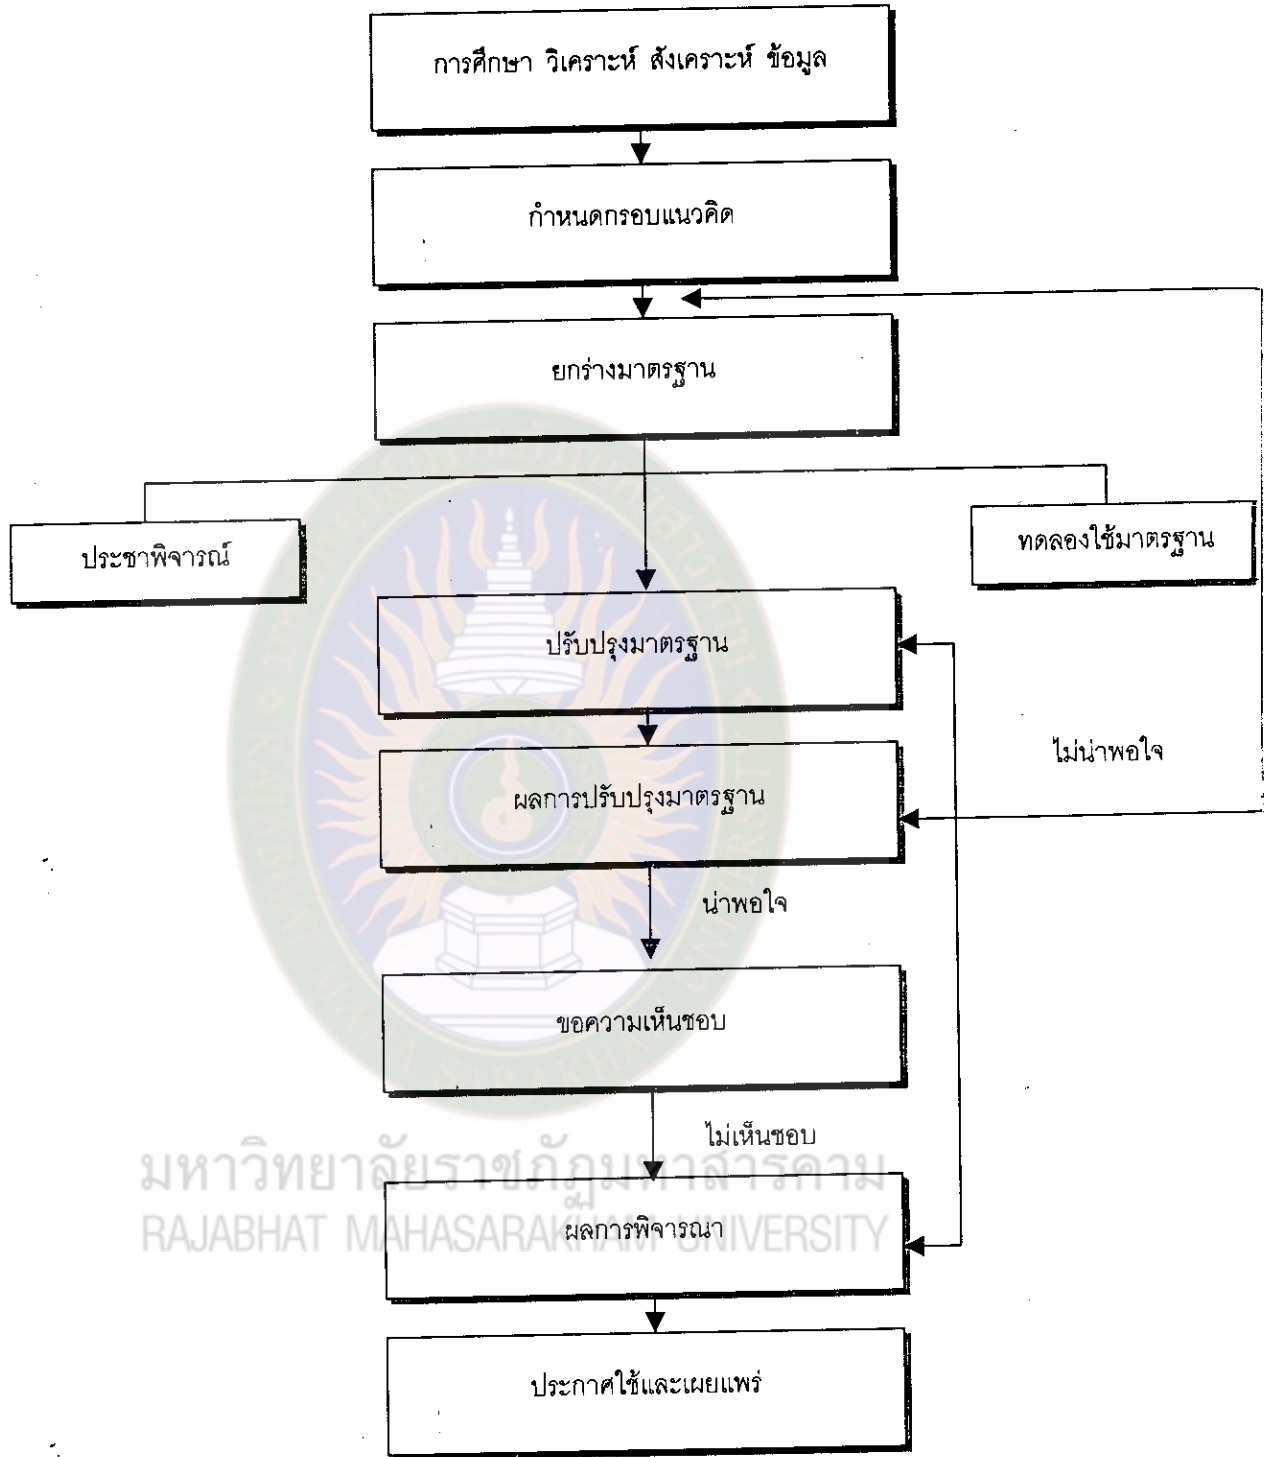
การศึกษา วิเคราะห์ สังเคราะห์ ข้อมูล

กำหนดกรอบแนวคิด

ยกร่างมาตรฐาน

ประชาพิจารณ์

ทดลองใช้มาตรฐาน

ปรับปรุงมาตรฐาน

ไม่น่าพอใจ

ผลการปรับปรุงมาตรฐาน

น่าพอใจ

ขอความเห็นชอบ

ไม่เห็นชอบ

มหาวิทยาลัยราชภัฏมหาสารคาม
RAJABHAT MAHASARAKHAM UNIVERSITY

ผลการพิจารณา

ประกาศใช้และเผยแพร่